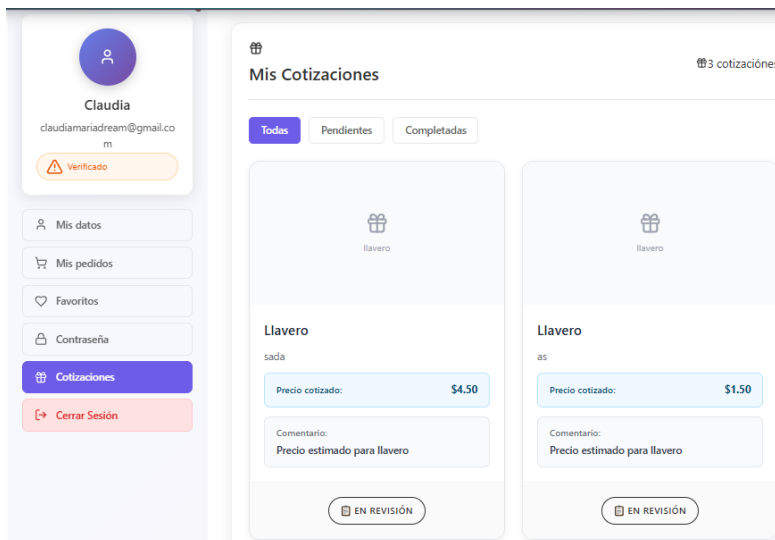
Claudia
claudiamariadream@gmail.com

Verificado

Mis datos
Mis pedidos
Favoritos
Contraseña
Cotizaciones
Cerrar Sesión

Mis Cotizaciones

3 cotizacione

Todas
Pendientes
Completadas

llavero
Llavero
sada
Precio cotizado: $4.50
Comentario:
Precio estimado para llavero
EN REVISIÓN

llavero
Llavero
as
Precio cotizado: $1.50
Comentario:
Precio estimado para llavero
EN REVISIÓN